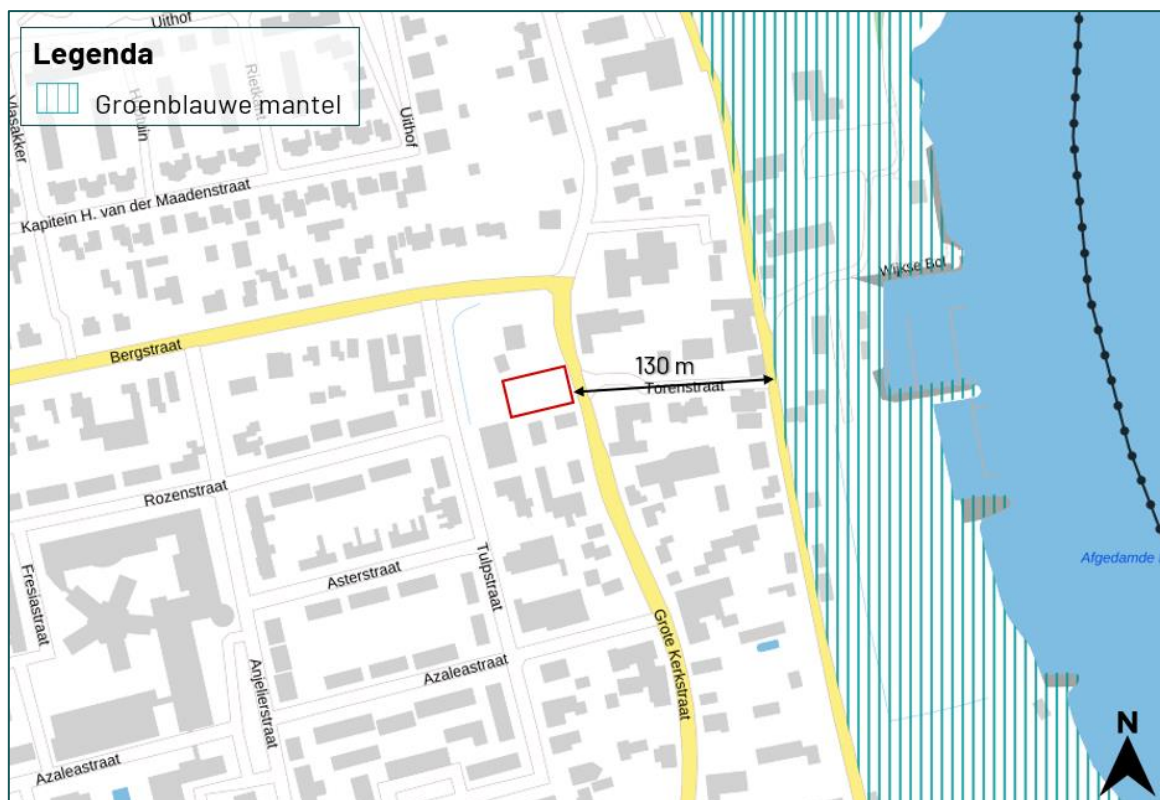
Legenda
Groenblauwe mantel

Uithof
Vlasakker
Rietkot
Heiltuin
Uithof
Kapitein H. van der Maadenstraat
Bergstraat
130 m
Torenstraat
Wijkse Bol
Rozenstraat
Fresiastraat
Asterstraat
Tulpstraat
Grote Kerkstraat
Azaleastraat
Anjelierstraat
Azaleastraat
Afgedamde
N